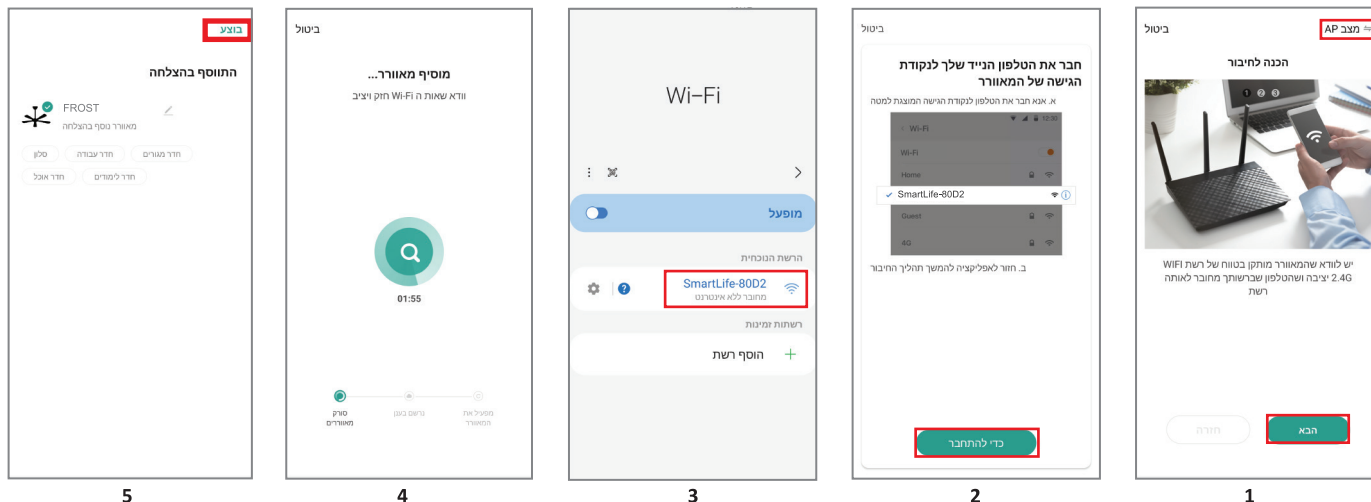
ביטול
AP מצב

הכנה לחיבור

1 2 3

יש לוודא שהמאוורר מותקן בטווח של רשת WIFI 2.4G יציבה ושהטלפון שברשותך מחובר לאותה רשת

חזרה
הבא

1

ביטול

חבר את הטלפון הנייד שלך לנקודת הגישה של המאוורר

א. אנא חבר את הטלפון לנקודת הגישה המוצגת למטה

12:30
Wi-Fi
Wi-Fi
Home
SmartLife-80D2
Guest
4G

ב. חזור לאפליקציה להמשך תהליך החיבור

כדי להתחבר

2

Wi-Fi

מופעל

הרשת הנוכחית

SmartLife-80D2
מחובר ללא אינטרנט

רשתות זמינות

הוסף רשת

3

ביטול

מוסיף מאוורר...

וודא שאות ה Wi-Fi חזק ויציב

01:55

סורק מאווררים
נרשם בענן
מפעיל את המאוורר

4

בוצע

התווסף בהצלחה

FROST
מאוורר נוסף בהצלחה

סלון
חדר עבודה
חדר מגורים
חדר אוכל
חדר לימודים

5